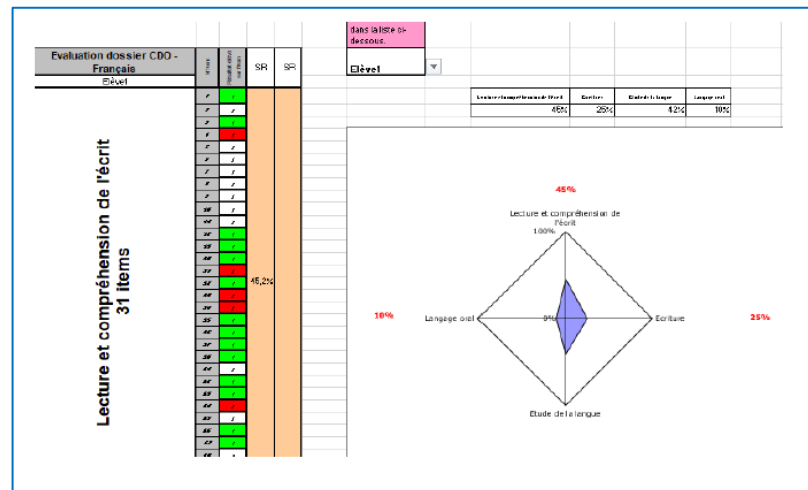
Evaluation dossier CDO - Français

Elève1

SR | SR

45,2%

Lecture et compréhension de l'écrit
31 items

dans la liste ci-dessous.

Elève1

| Lecture et compréhension de l'écrit | Ecriture | Etude de la langue | Langage oral |
|---|---|---|---|
| 45% | 25% | 42% | 10% |

45%

Lecture et compréhension de l'écrit

100%

10%

Langage oral

0%

Ecriture

25%

Etude de la langue